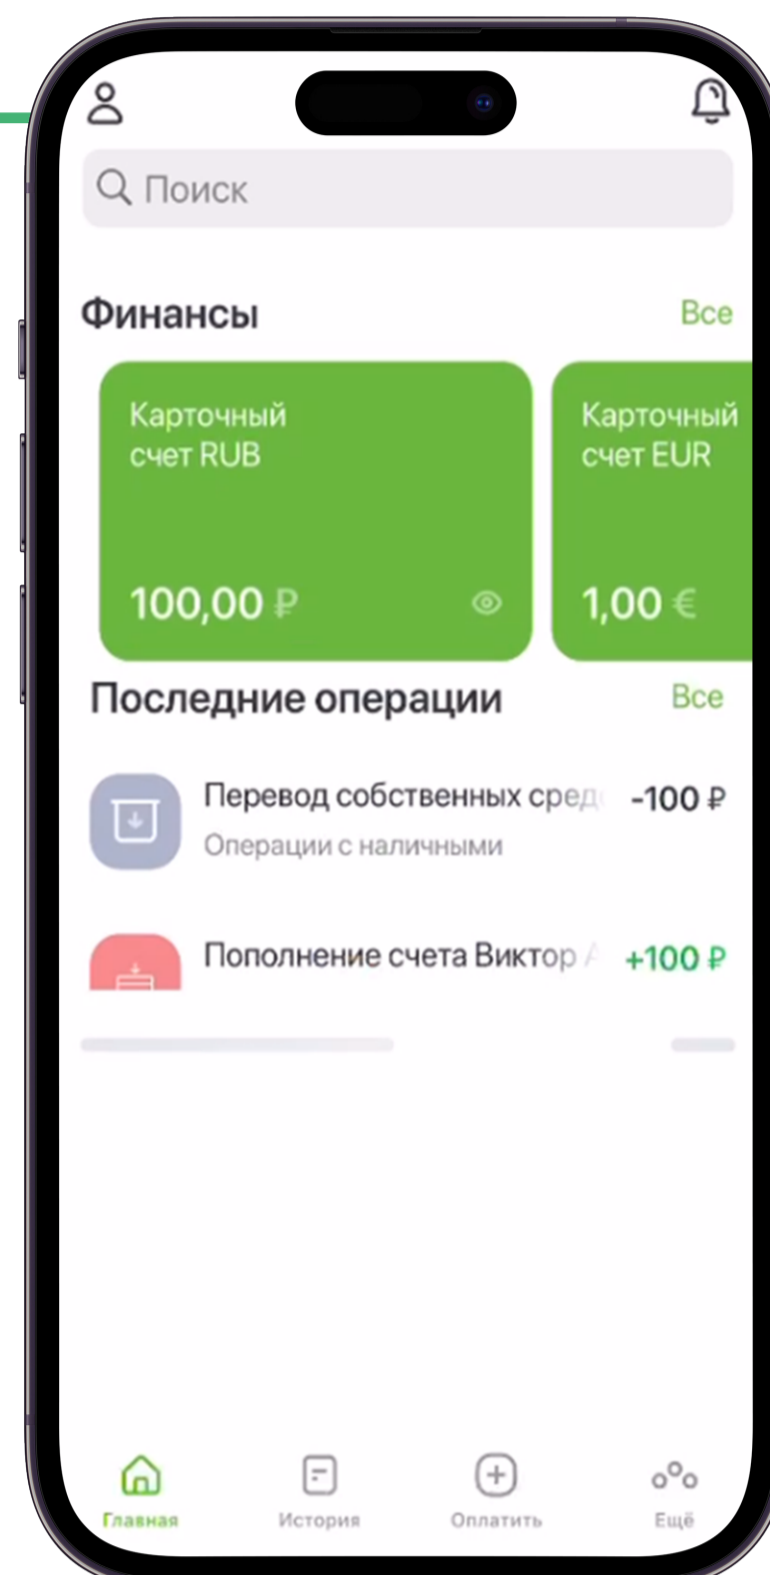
Поиск

Финансы
Все

Карточный счет RUB
100,00 ₽

Карточный счет EUR
1,00 €

Последние операции
Все

Перевод собственных сред
-100 ₽
Операции с наличными

Пополнение счета Виктор А
+100 ₽

Главная
История
Оплатить
Ещё